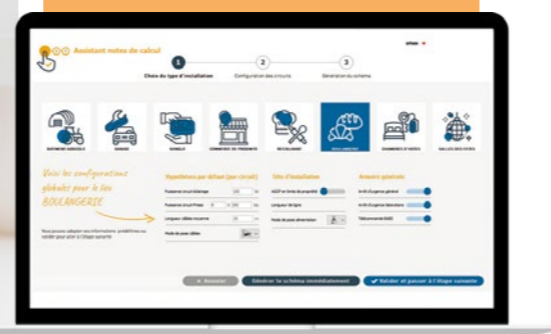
Assistant notes de calcul

1 Choix du type d'installation
2 Configuration des circuits
3 Génération du schéma

BATIMENT AGRICOLE
GARAGE
GUICHET
COMMERCE DE PROXIMITÉ
RESTAURANT
BOULANGERIE
CHAMBRES D'HÔTES
SALLES DES FÊTES

Voici les configurations globales pour le lieu BOULANGERIE

Vous pouvez adapter ces informations prédéfinies ou valider pour aller à l'étape suivante

Hypothèses par défaut (par circuit)
Puissance circuit éclairage
Puissance circuit Prises
Longueur câbles moyenne
Mode de pose câbles

Tête d'installation
AGCP en limite de propriété
Longueur de ligne
Mode de pose alimentation

Armoire générale

Annuler
Générer le schéma immédiatement
Valider et passer à l'étape suivante